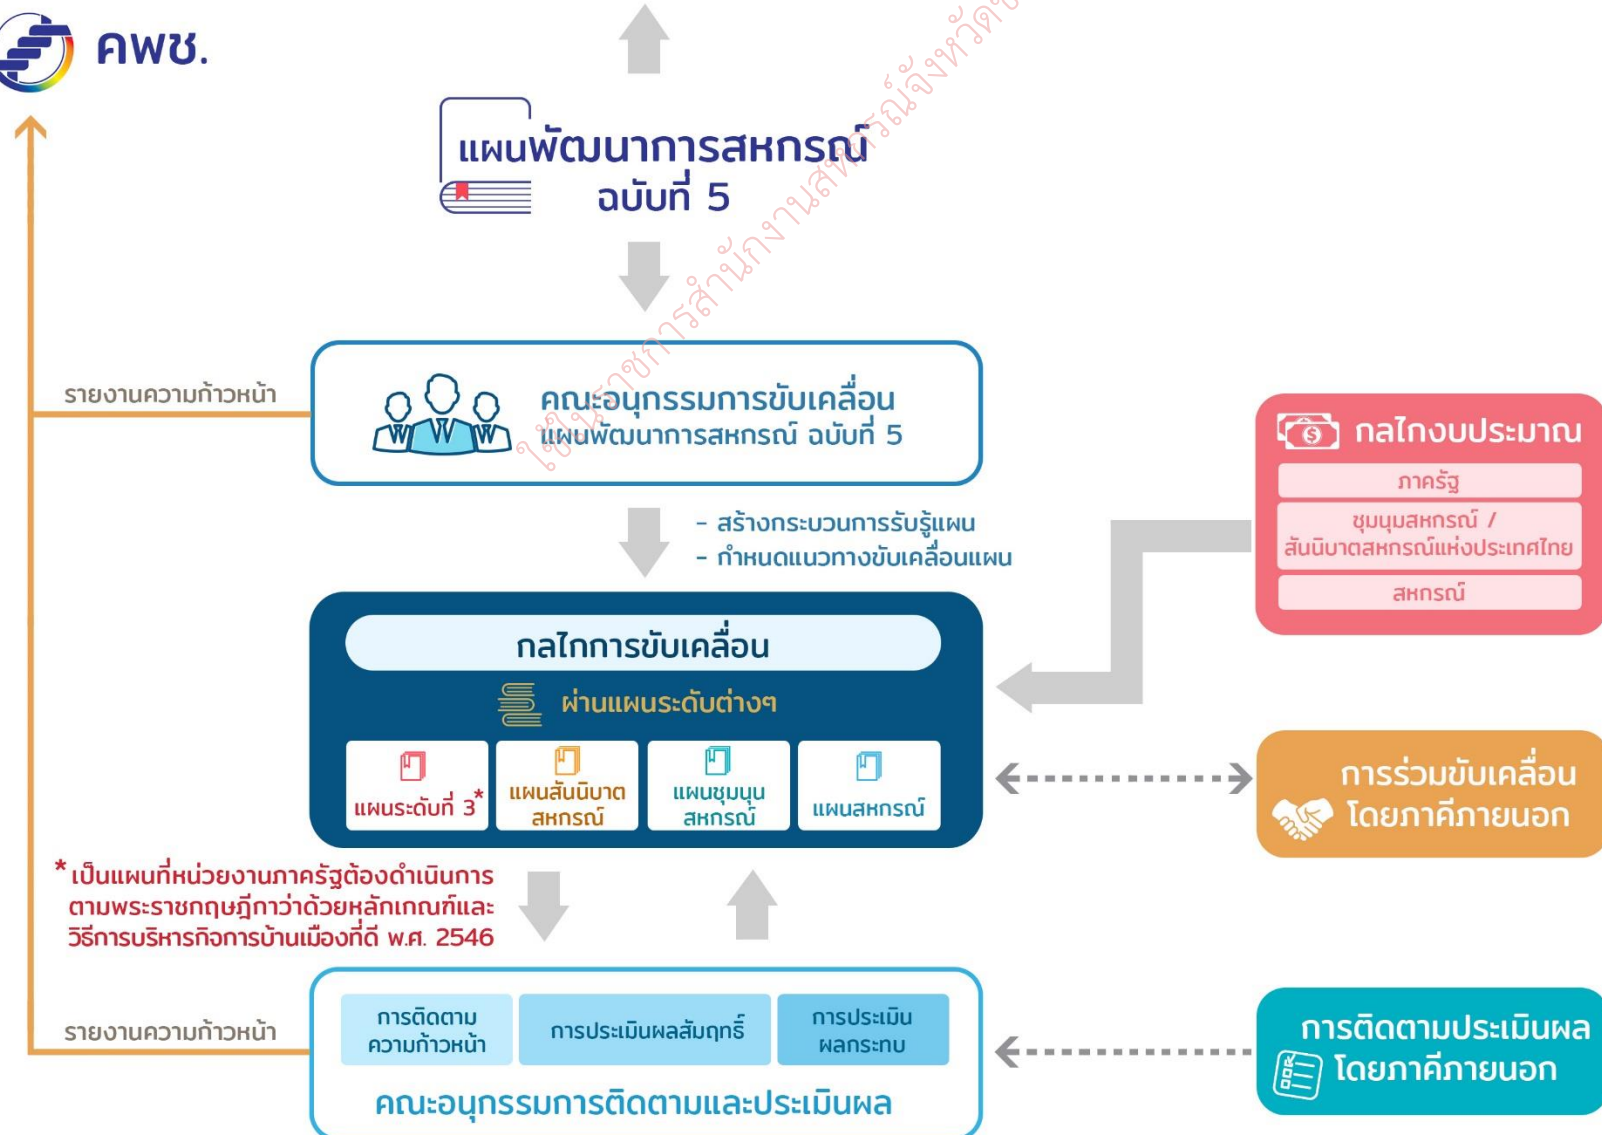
คพช.

แผนพัฒนาการสหกรณ์ ฉบับที่ 5

ใช้ในราชการสำนักงานสหกรณ์จังหวัด

รายงานความก้าวหน้า

คณะอนุกรรมการขับเคลื่อน แผนพัฒนาการสหกรณ์ ฉบับที่ 5

กลไกงบประมาณ

ภาครัฐ

ชุมนุมสหกรณ์ / สันนิบาตสหกรณ์แห่งประเทศไทย

สหกรณ์

- สร้างกระบวนการรับรู้แผน
- กำหนดแนวทางขับเคลื่อนแผน

กลไกการขับเคลื่อน

ผ่านแผนระดับต่างๆ

แผนระดับที่ 3*

แผนสันนิบาต สหกรณ์

แผนชุมนุม สหกรณ์

แผนสหกรณ์

การร่วมขับเคลื่อน โดยภาคีภายนอก

* เป็นแผนที่หน่วยงานภาครัฐต้องดำเนินการตามพระราชกฤษฎีกาว่าด้วยหลักเกณฑ์และวิธีการบริหารกิจการบ้านเมืองที่ดี พ.ศ. 2546

รายงานความก้าวหน้า

การติดตาม ความก้าวหน้า

การประเมินผลสัมฤทธิ์

การประเมิน ผลกระทบ

คณะอนุกรรมการติดตามและประเมินผล

การติดตามประเมินผล โดยภาคีภายนอก